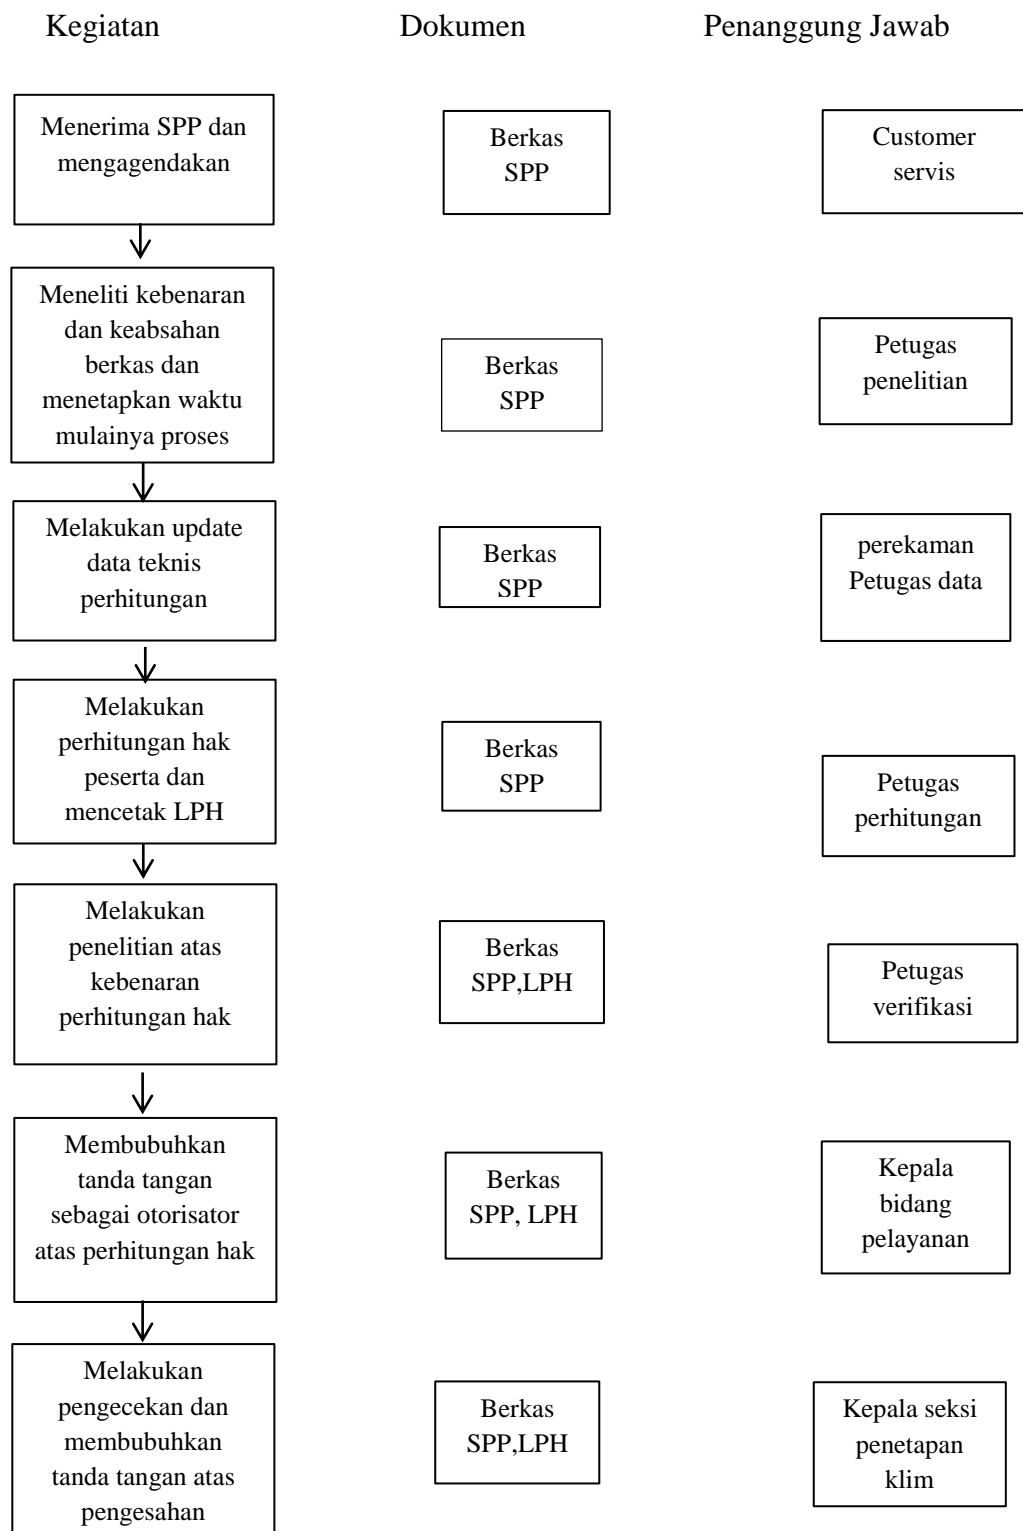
| Kegiatan | Dokumen | Penanggung Jawab |
|---|---|---|
| Menerima SPP dan mengagendakan | Berkas SPP | Customer servis |
| Meneliti kebenaran dan keabsahan berkas dan menetapkan waktu mulainya proses | Berkas SPP | Petugas penelitian |
| Melakukan update data teknis perhitungan | Berkas SPP | perekaman Petugas data |
| Melakukan perhitungan hak peserta dan mencetak LPH | Berkas SPP | Petugas perhitungan |
| Melakukan penelitian atas kebenaran perhitungan hak | Berkas SPP,LPH | Petugas verifikasi |
| Membubuhkan tanda tangan sebagai otorisator atas perhitungan hak | Berkas SPP, LPH | Kepala bidang pelayanan |
| Melakukan pengecekan dan membubuhkan tanda tangan atas pengesahan | Berkas SPP,LPH | Kepala seksi penetapan klim |